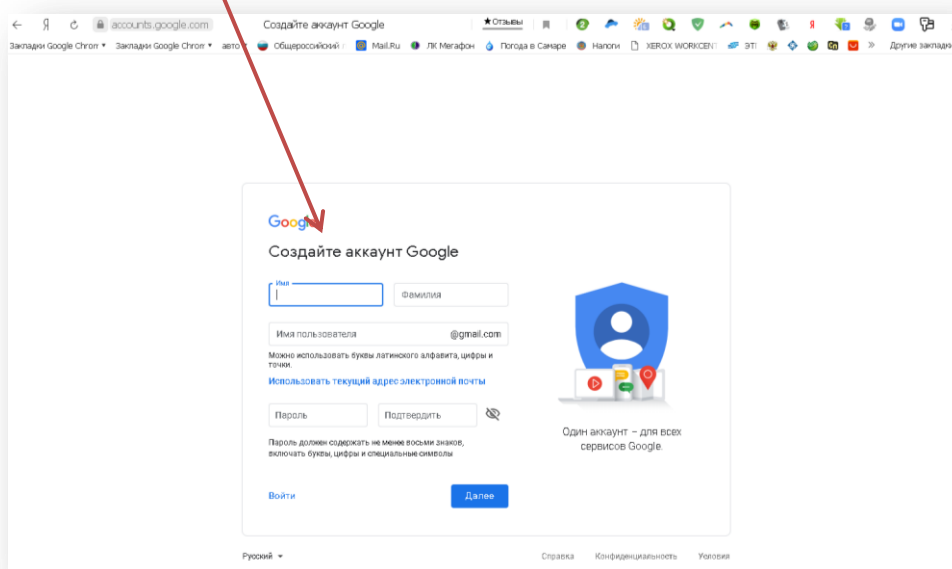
← Я accounts.google.com Создайте аккаунт Google ★Отзывы

Закладки Google Chrom ▾ Закладки Google Chrom ▾ авто ▾ Общероссийский Mail.Ru ЛК Мегафон Погода в Самаре Налоги XEROX WORKCENT ЭТ » Другие закладки

Google

Создайте аккаунт Google

Имя

Фамилия

Имя пользователя @gmail.com

Можно использовать буквы латинского алфавита, цифры и точки.

Использовать текущий адрес электронной почты

Пароль Подтвердить

Пароль должен содержать не менее восьми знаков, включать буквы, цифры и специальные символы

Войти Далее

Один аккаунт – для всех сервисов Google.

Русский ▾ Справка Конфиденциальность Условия